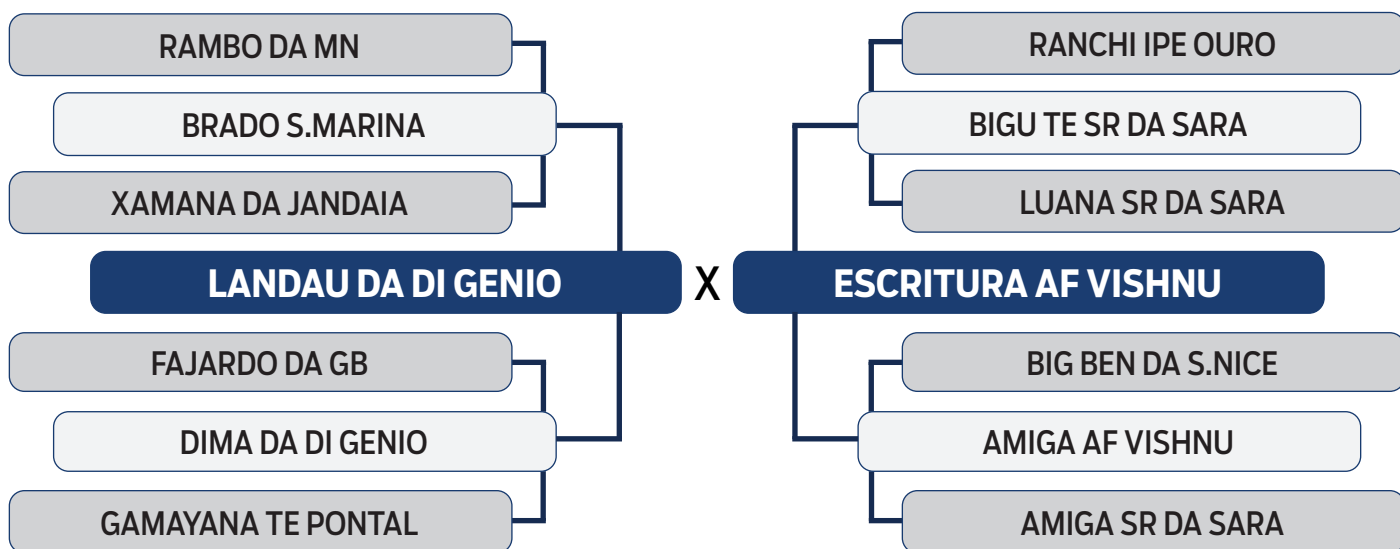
RAMBO DA MN

BRADO S.MARINA

XAMANA DA JANDAIA

LANDAU DA DI GENIO

FAJARDO DA GB

DIMA DA DI GENIO

GAMAYANA TE PONTAL

X

RANCHI IPE OURO

BIGU TE SR DA SARA

LUANA SR DA SARA

ESCRITURA AF VISHNU

BIG BEN DA S.NICE

AMIGA AF VISHNU

AMIGA SR DA SARA